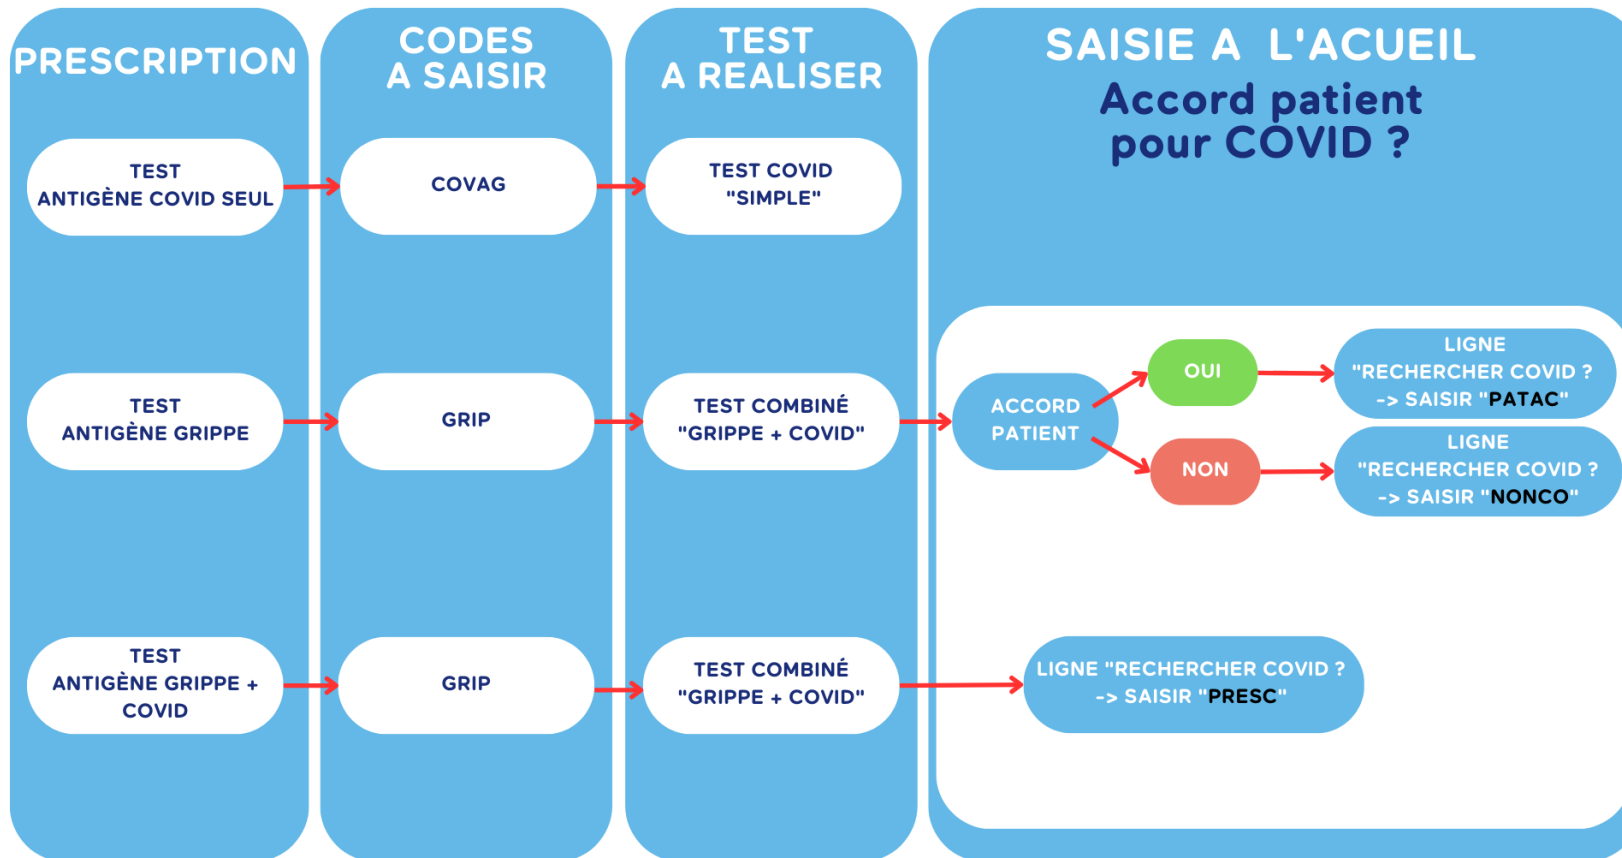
PRESCRIPTION

CODES A SAISIR

TEST A REALISER

SAISIE A L'ACUEIL

Accord patient pour COVID ?

TEST ANTIGÈNE COVID SEUL

COVAG

TEST COVID "SIMPLE"

TEST ANTIGÈNE GRIPPE

GRIP

TEST COMBINÉ "GRIPPE + COVID"

ACCORD PATIENT

OUI

LIGNE "RECHERCHER COVID ? -> SAISIR "PATAC"

NON

LIGNE "RECHERCHER COVID ? -> SAISIR "NONCO"

TEST ANTIGÈNE GRIPPE + COVID

GRIP

TEST COMBINÉ "GRIPPE + COVID"

LIGNE "RECHERCHER COVID ? -> SAISIR "PRESC"